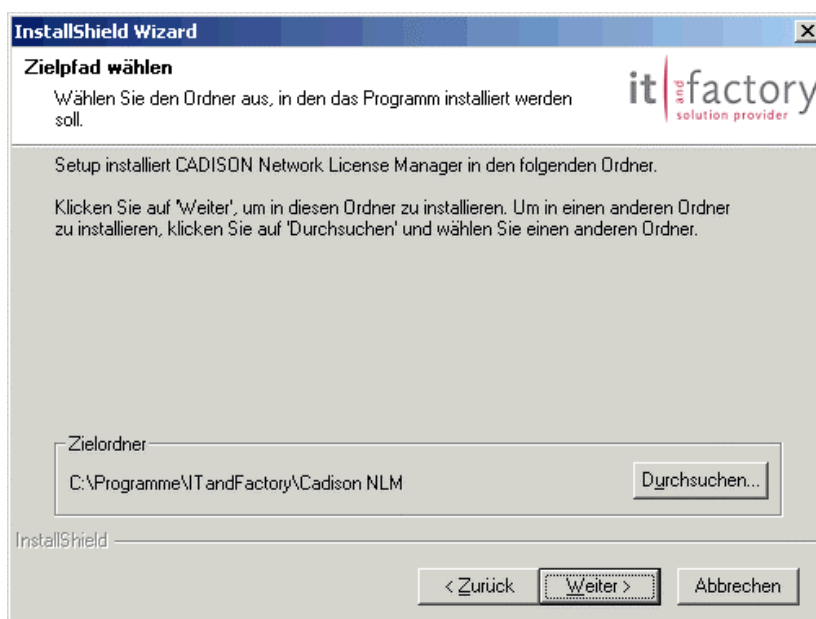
InstallShield Wizard

Zielpfad wählen

Wählen Sie den Ordner aus, in den das Programm installiert werden soll.

it and factory
solution provider

Setup installiert CADISON Network License Manager in den folgenden Ordner.

Klicken Sie auf 'Weiter', um in diesen Ordner zu installieren. Um in einen anderen Ordner zu installieren, klicken Sie auf 'Durchsuchen' und wählen Sie einen anderen Ordner.

Zielordner

C:\Programme\ITandFactory\Cadison NLM

Durchsuchen...

InstallShield

< Zurück

Weiter >

Abbrechen